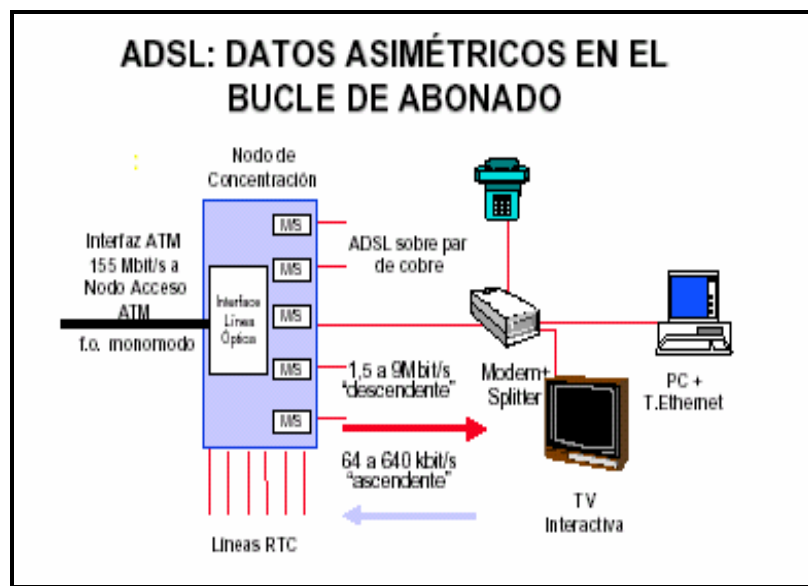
ADSL: DATOS ASIMÉTRICOS EN EL BUCLE DE ABONADO

Nodo de Concentración

Interfaz ATM 155 Mbit/s a Nodo Acceso ATM

f.o. monomodo

Interface Líneas Ópticas

MS
MS
MS
MS
MS

ADSL sobre par de cobre

1,5 a 9M bit/s "descendente"

64 a 640 kbit/s "ascendente"

Modem+ Splitter

PC + T.Ethernet

TV Interactiva

Líneas RTC